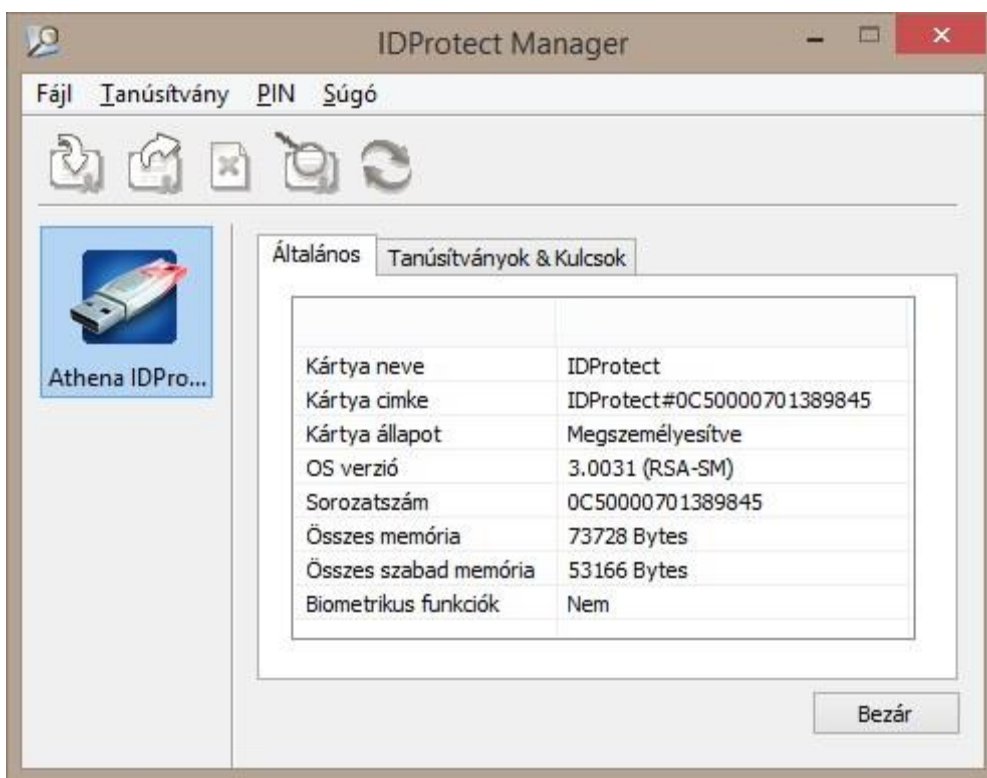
IDProtect Manager

Fájl Tanúsítvány PIN Súgó

Athena IDPro...

Általános Tanúsítványok & Kulcsok

| | |
|---|---|
| Kártya neve | IDProtect |
| Kártya cimke | IDProtect#0C50000701389845 |
| Kártya állapot | Megszemélyesítve |
| OS verzió | 3.0031 (RSA-SM) |
| Sorozatszám | 0C50000701389845 |
| Összes memória | 73728 Bytes |
| Összes szabad memória | 53166 Bytes |
| Biometrikus funkciók | Nem |

Bezár